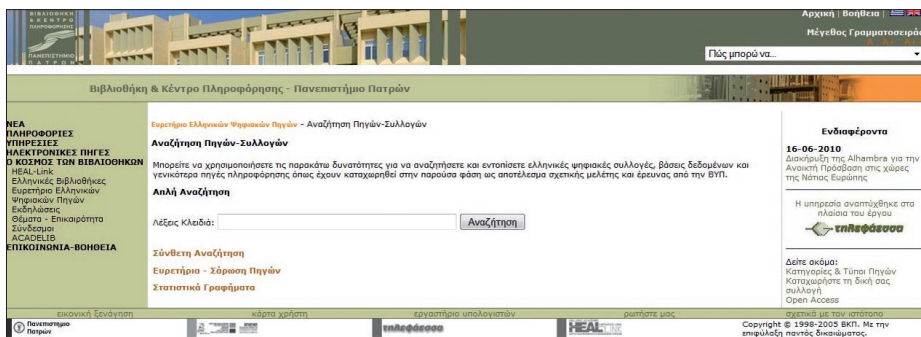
ΒΙΒΛΙΟΘΗΚΗ & ΚΕΝΤΡΟ ΠΛΗΡΟΦΟΡΗΣΗΣ
ΠΑΝΕΠΙΣΤΗΜΙΟ ΠΑΤΡΩΝ

Αρχική | Βοήθεια |
Μέγεθος Γραμματοσειράς
Πώς μπορώ να...

Βιβλιοθήκη & Κέντρο Πληροφόρησης - Πανεπιστήμιο Πατρών

ΝΕΑ
ΠΛΗΡΟΦΟΡΙΕΣ
ΥΠΗΡΕΣΙΕΣ
ΗΛΕΚΤΡΟΝΙΚΕΣ ΠΗΓΕΣ
Ο ΚΟΣΜΟΣ ΤΩΝ ΒΙΒΛΙΟΘΗΚΩΝ
HEAL-Link
Ελληνικές Βιβλιοθήκες
Ευρετήριο Ελληνικών Ψηφιακών Πηγών
Εκδηλώσεις
Θέματα - Επικαιρότητα
Σύνδεσμοι
ACADELIB
ΕΠΙΚΟΙΝΩΝΙΑ-ΒΟΗΘΕΙΑ

Ευρετήριο Ελληνικών Ψηφιακών Πηγών - Αναζήτηση Πηγών-Συλλογών

Αναζήτηση Πηγών-Συλλογών

Μπορείτε να χρησιμοποιήσετε τις παρακάτω δυνατότητες για να αναζητήσετε και εντοπίσετε ελληνικές ψηφιακές συλλογές, βάσεις δεδομένων και γενικότερα πηγές πληροφόρησης όπως έχουν καταχωρηθεί στην παρούσα φάση ως αποτέλεσμα σχετικής μελέτης και έρευνας από την ΒΥΠ.

Απλή Αναζήτηση

Λέξεις Κλειδιά: Αναζήτηση

Σύνθετη Αναζήτηση
Ευρετήρια - Σάρωση Πηγών
Στατιστικά Γραφήματα

Ενδιαφέροντα
16-06-2010
Διακήρυξη της Alhambra για την Ανοικτή Πρόσβαση στις χώρες της Νότιας Ευρώπης

Η υπηρεσία αναπτύχθηκε στα πλαίσια του έργου
τηλεφάσσα

Δείτε ακόμα:
Κατηγορίες & Τύποι Πηγών
Καταχωρήστε τη δική σας συλλογή
Open Access

εικονική ξενάγηση | κόρτα χρήστη | εργαστήριο υπολογιστών | ρωτήστε μας | σχετικά με τον ιστότοπο

Πανεπιστήμιο Πατρών
τηλεφάσσα
HEAL
Copyright © 1998-2005 ΒΚΠ. Με την επιφύλαξη παντός δικαιώματος.